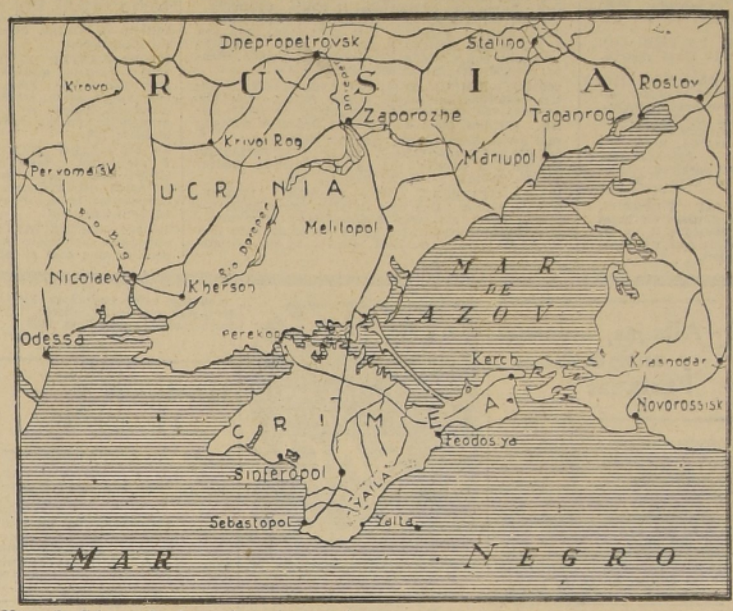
Dnepropetrovsk
Stalino
R U S I A
Kirovo
Rostov
Zaporozhe
Taganrog
Krivoi Rog
Mariupol
Pervomaisk
U C R N I A
Rio Bug
Rio Dnieper
Melitopol
MAR DE AZOV
Nicolaev
Kherson
Odessa
Perekop
Kerch
Krasnodar
Novorossisk
C R I M E A
Feodosya
Sinferopol
YAILA
Sebastopol
Yalta
MAR
NEGRO